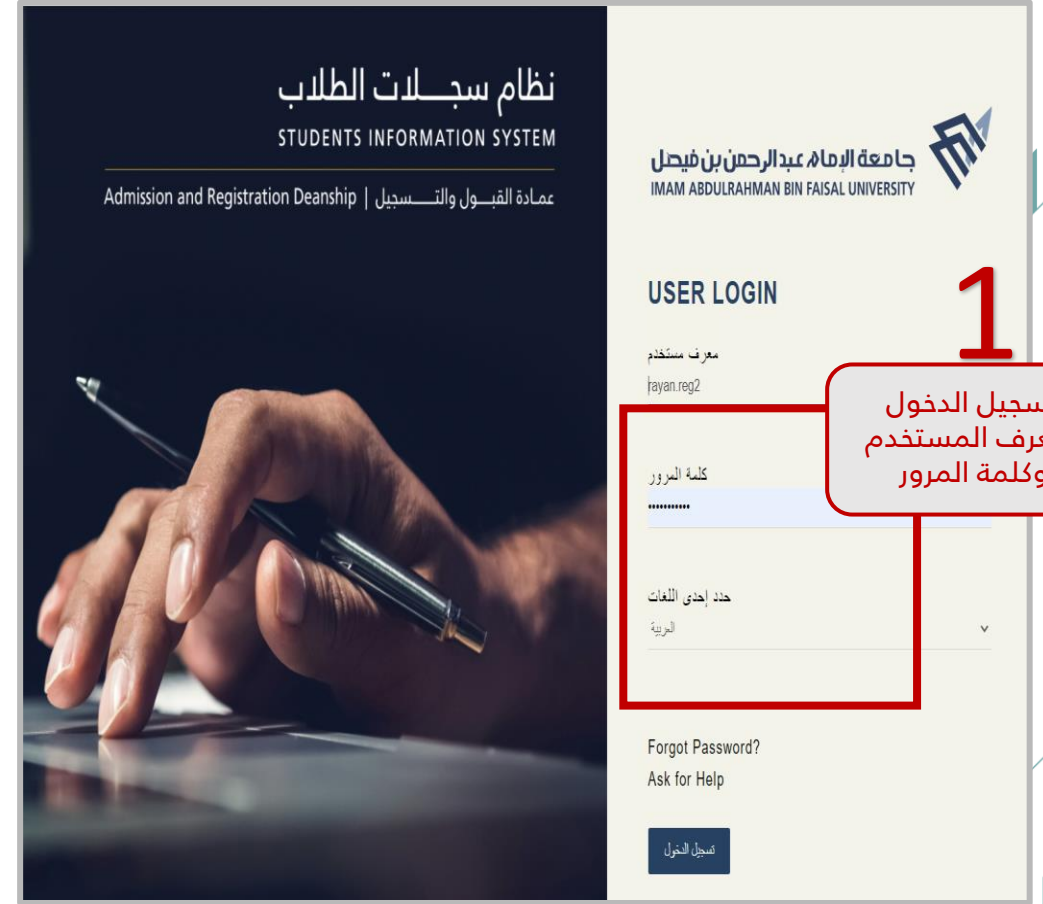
نظام سجــلات الطلاب
STUDENTS INFORMATION SYSTEM
Admission and Registration Deanship | عمادة القبــول والتــــسجيل

جامعة الإمام عبدالرحمن بن فيصل
IMAM ABDULRAHMAN BIN FAISAL UNIVERSITY

USER LOGIN

1

سجيل الدخول
عرف المستخدم
وكلمة المرور

معرف مستخدم
rayan.reg2

كلمة المرور
..........

حدد إحدى اللغات
العربية

Forgot Password?
Ask for Help

تسجيل الدخول